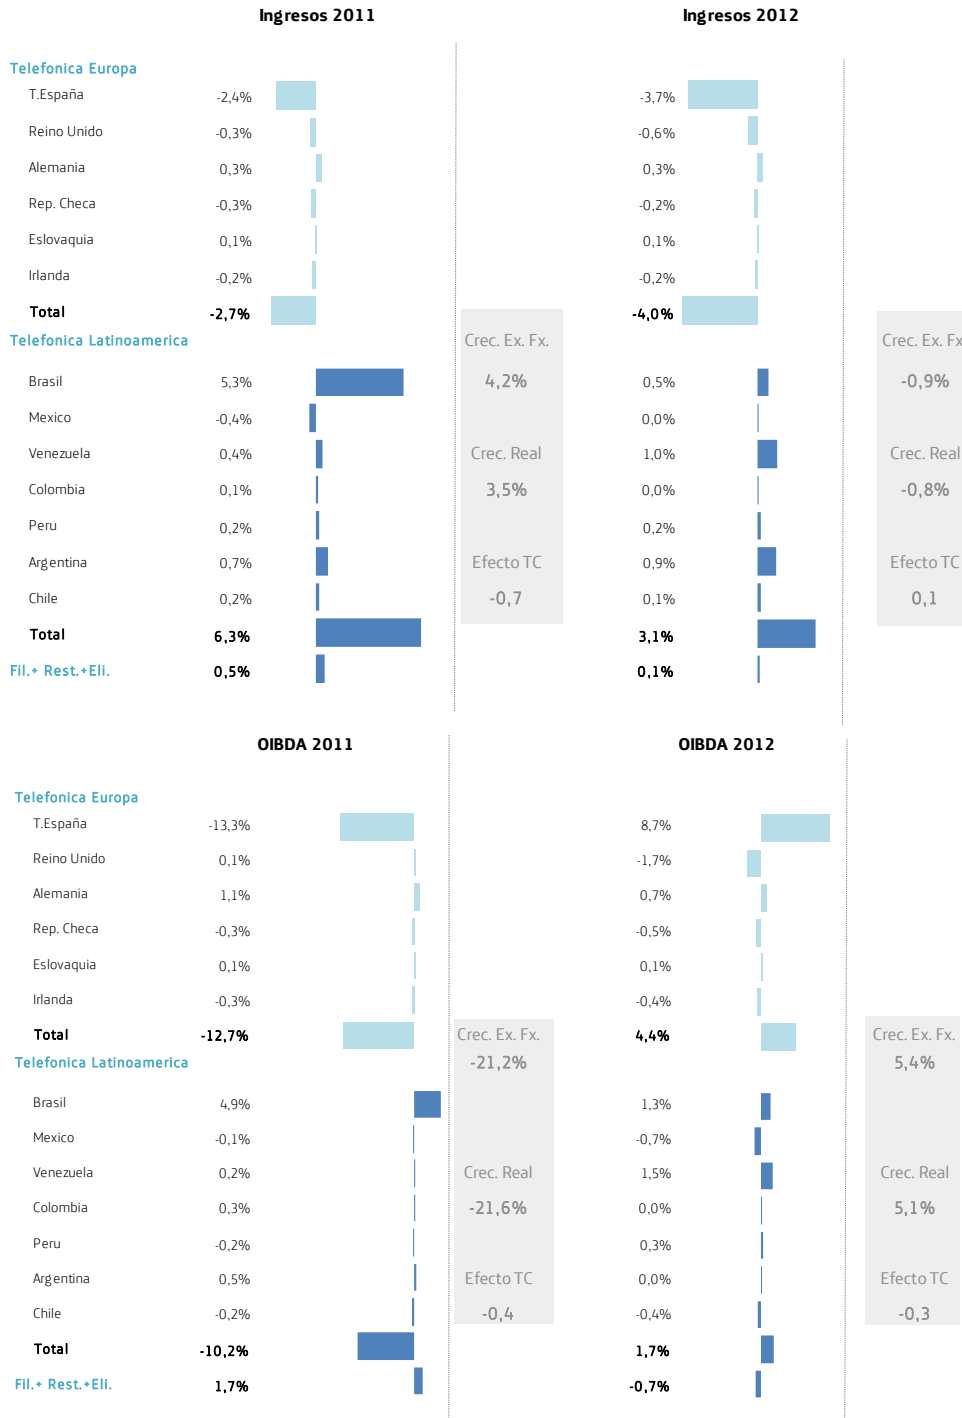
Ingresos 2011

Ingresos 2012

Telefonica Europa

| | 2011 | 2012 |
|---|---|---|
| T.España | -2,4% | -3,7% |
| Reino Unido | -0,3% | -0,6% |
| Alemania | 0,3% | 0,3% |
| Rep. Checa | -0,3% | -0,2% |
| Eslovaquia | 0,1% | 0,1% |
| Irlanda | -0,2% | -0,2% |
| Total | -2,7% | -4,0% |

Telefonica Latinoamerica

| | 2011 | 2012 |
|---|---|---|
| Brasil | 5,3% | 0,5% |
| Mexico | -0,4% | 0,0% |
| Venezuela | 0,4% | 1,0% |
| Colombia | 0,1% | 0,0% |
| Peru | 0,2% | 0,2% |
| Argentina | 0,7% | 0,9% |
| Chile | 0,2% | 0,1% |
| Total | 6,3% | 3,1% |
| Fil.+ Rest.+Eli. | 0,5% | 0,1% |

Crec. Ex. Fx.
4,2%
Crec. Real
3,5%
Efecto TC
-0,7

Crec. Ex. Fx
-0,9%
Crec. Real
-0,8%
Efecto TC
0,1

OIBDA 2011

OIBDA 2012

Telefonica Europa

| | 2011 | 2012 |
|---|---|---|
| T.España | -13,3% | 8,7% |
| Reino Unido | 0,1% | -1,7% |
| Alemania | 1,1% | 0,7% |
| Rep. Checa | -0,3% | -0,5% |
| Eslovaquia | 0,1% | 0,1% |
| Irlanda | -0,3% | -0,4% |
| Total | -12,7% | 4,4% |

Telefonica Latinoamerica

| | 2011 | 2012 |
|---|---|---|
| Brasil | 4,9% | 1,3% |
| Mexico | -0,1% | -0,7% |
| Venezuela | 0,2% | 1,5% |
| Colombia | 0,3% | 0,0% |
| Peru | -0,2% | 0,3% |
| Argentina | 0,5% | 0,0% |
| Chile | -0,2% | -0,4% |
| Total | -10,2% | 1,7% |
| Fil.+ Rest.+Eli. | 1,7% | -0,7% |

Crec. Ex. Fx.
-21,2%
Crec. Real
-21,6%
Efecto TC
-0,4

Crec. Ex. Fx.
5,4%
Crec. Real
5,1%
Efecto TC
-0,3